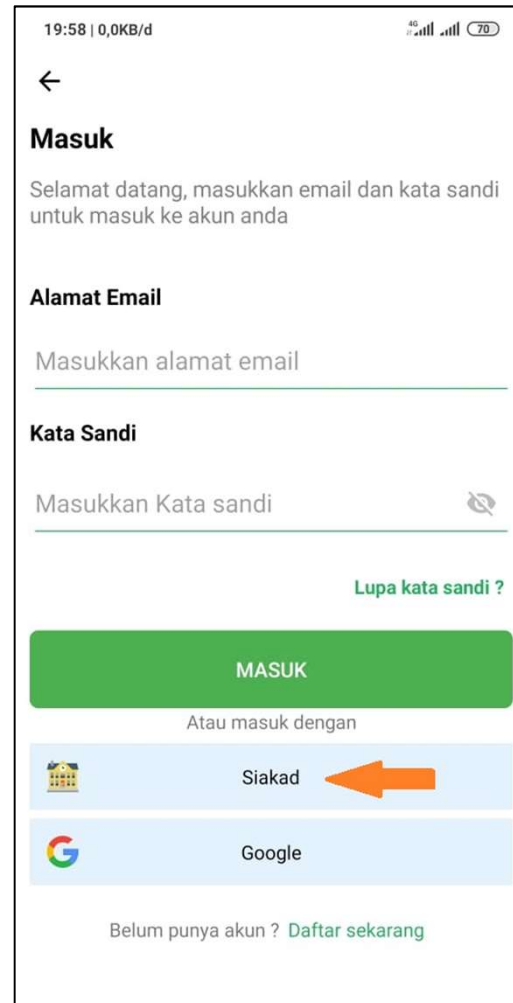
19:58 | 0,0KB/d

4G 70

←

Masuk

Selamat datang, masukkan email dan kata sandi untuk masuk ke akun anda

Alamat Email

Masukkan alamat email

Kata Sandi

Masukkan Kata sandi

Lupa kata sandi ?

MASUK

Atau masuk dengan

Siakad

G

Google

Belum punya akun ? Daftar sekarang